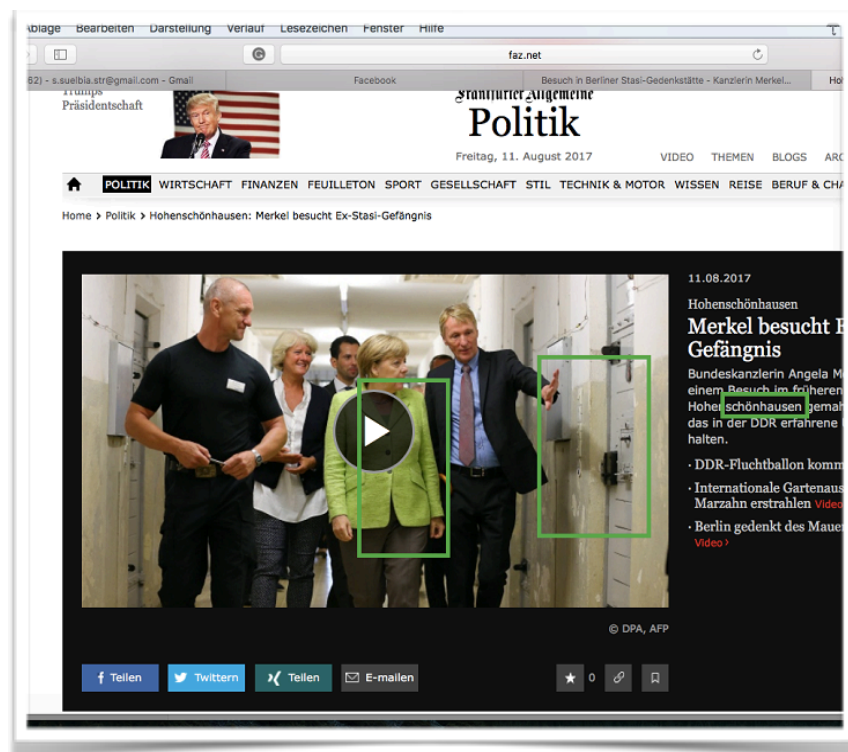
Ablage Bearbeiten Darstellung Verlauf Lesezeichen Fenster Hilfe

faz.net

62) - s.suelbia.str@gmail.com - Gmail
Facebook
Besuch in Berliner Stasi-Gedenkstätte - Kanzlerin Merkel...
Ho

Trumps Präsidentschaft

Frankfurter Allgemeine
Politik

Freitag, 11. August 2017

VIDEO THEMEN BLOGS AR

POLITIK WIRTSCHAFT FINANZEN FEUILLETON SPORT GESELLSCHAFT STIL TECHNIK & MOTOR WISSEN REISE BERUF & CH

Home › Politik › Hohenschönhausen: Merkel besucht Ex-Stasi-Gefängnis

11.08.2017

Hohenschönhausen

Merkel besucht E Gefängnis

Bundeskanzlerin Angela M einem Besuch im früheren Hohenschönhausen gemah das in der DDR erfahrene halten.

· DDR-Fluchtballon komm

· Internationale Gartenaus Marzahn erstrahlen Video

· Berlin gedenkt des Mauer Video ›

© DPA, AFP

Teilen Twittern Teilen E-mailen

0